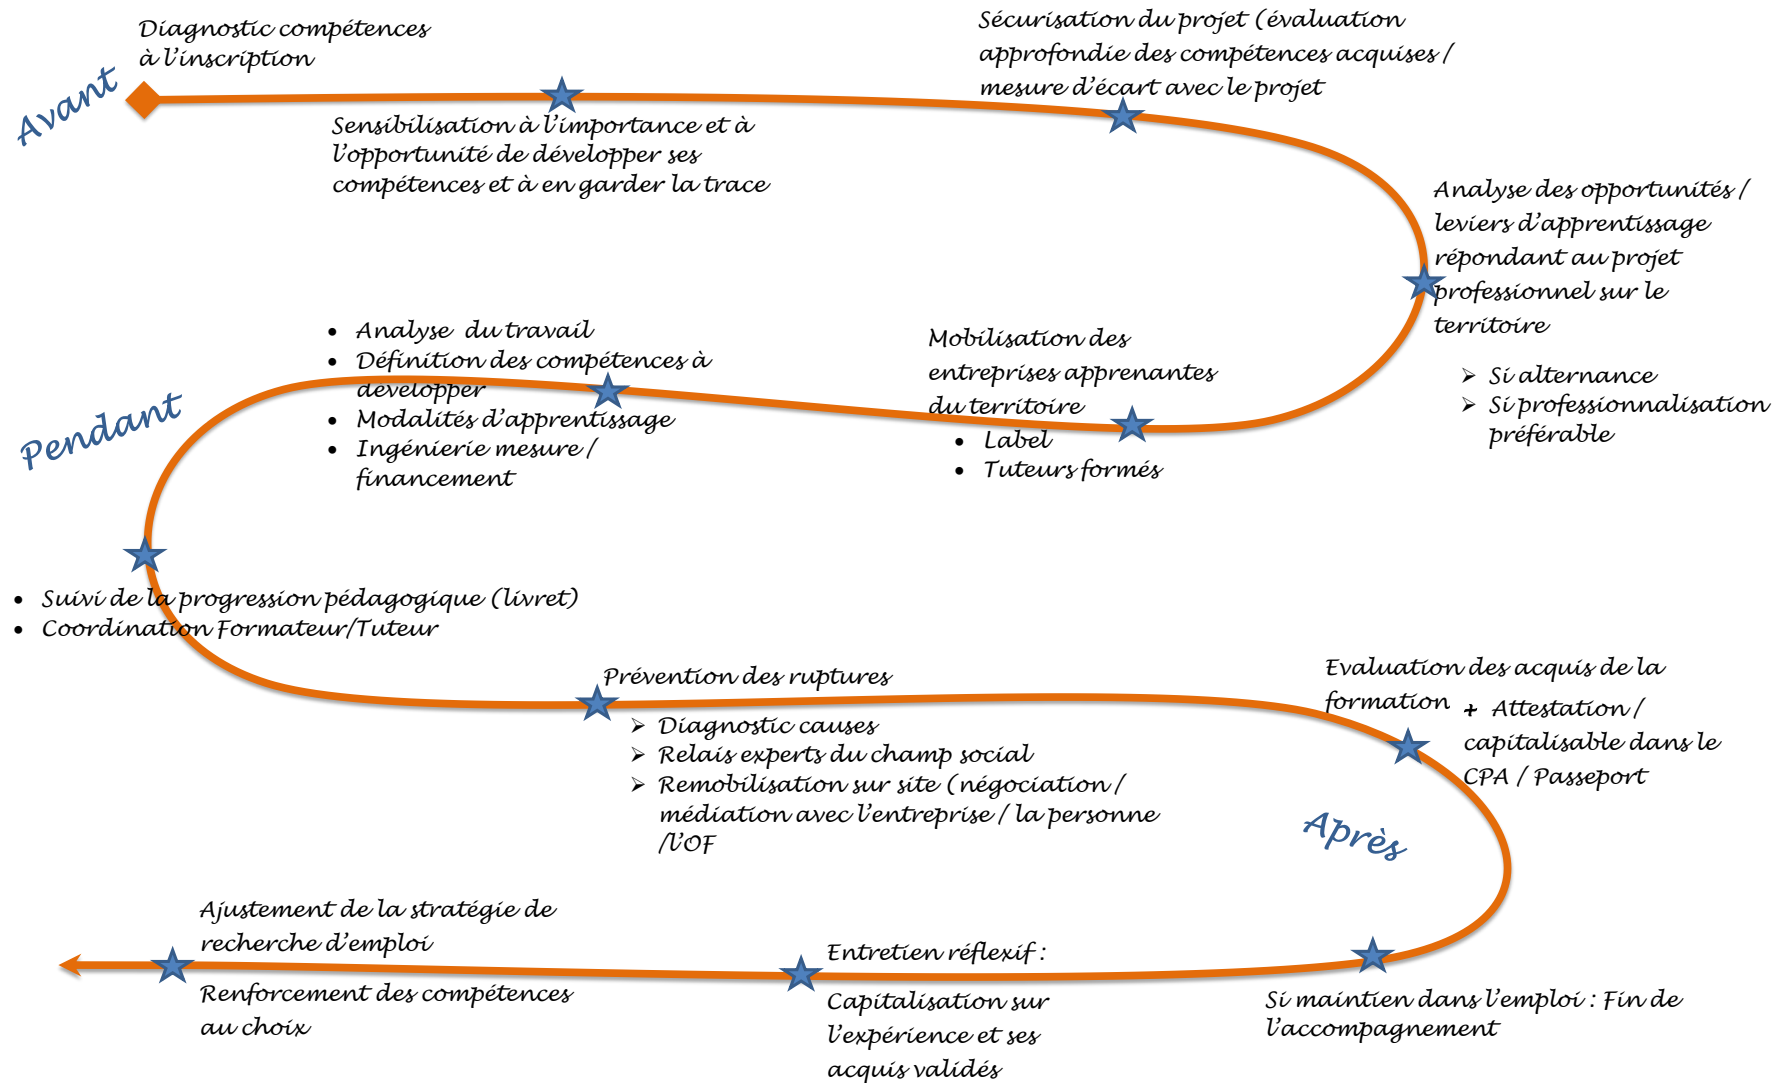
Avant

Diagnostic compétences à l'inscription

Sensibilisation à l'importance et à l'opportunité de développer ses compétences et à en garder la trace

Sécurisation du projet (évaluation approfondie des compétences acquises / mesure d'écart avec le projet

Analyse des opportunités / leviers d'apprentissage répondant au projet professionnel sur le territoire

- Si alternance
- Si professionnalisation préférable

Mobilisation des entreprises apprenantes du territoire

- Label
- Tuteurs formés

Pendant

- Analyse du travail
- Définition des compétences à développer
- Modalités d'apprentissage
- Ingénierie mesure / financement

- Suivi de la progression pédagogique (livret)
- Coordination Formateur/Tuteur

Prévention des ruptures

- Diagnostic causes
- Relais experts du champ social
- Remobilisation sur site (négociation / médiation avec l'entreprise / la personne /l'OF

Evaluation des acquis de la formation

+ Attestation / capitalisable dans le CPA / Passeport

Après

Si maintien dans l'emploi : Fin de l'accompagnement

Entretien réflexif :

Capitalisation sur l'expérience et ses acquis validés

Ajustement de la stratégie de recherche d'emploi

Renforcement des compétences au choix